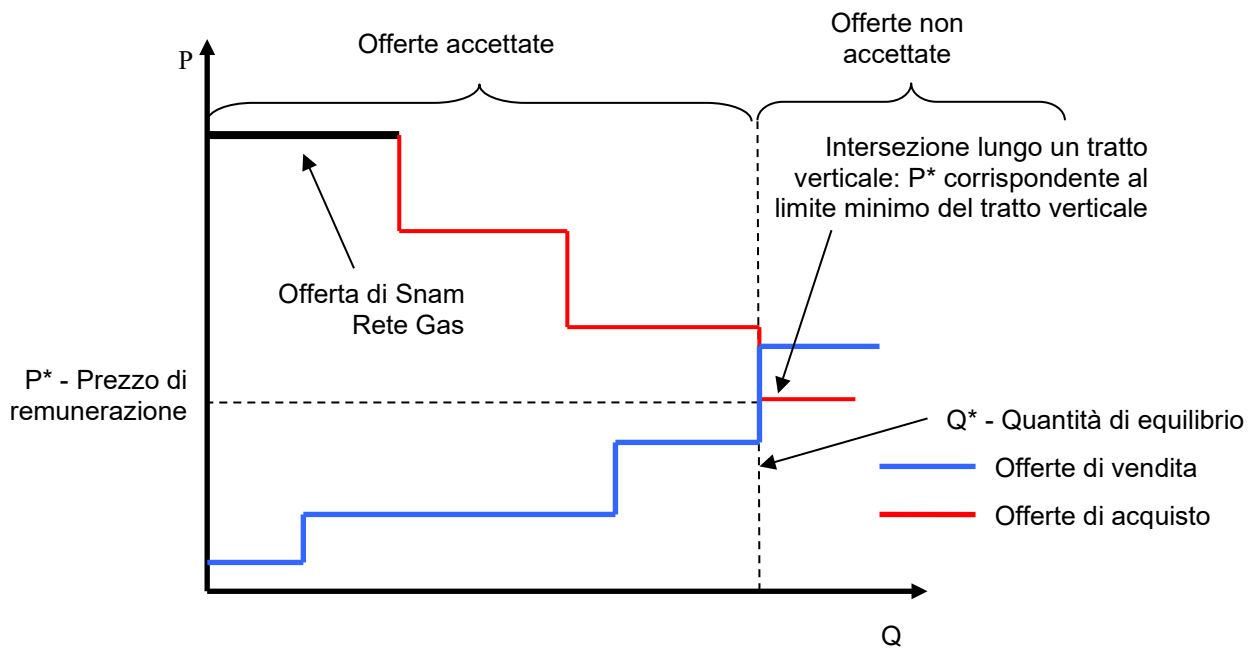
P

Offerte accettate

Offerte non accettate

Intersezione lungo un tratto verticale: P* corrispondente al limite minimo del tratto verticale

Offerta di Snam Rete Gas

P* - Prezzo di remunerazione

Q* - Quantità di equilibrio

Offerte di vendita

Offerte di acquisto

Q